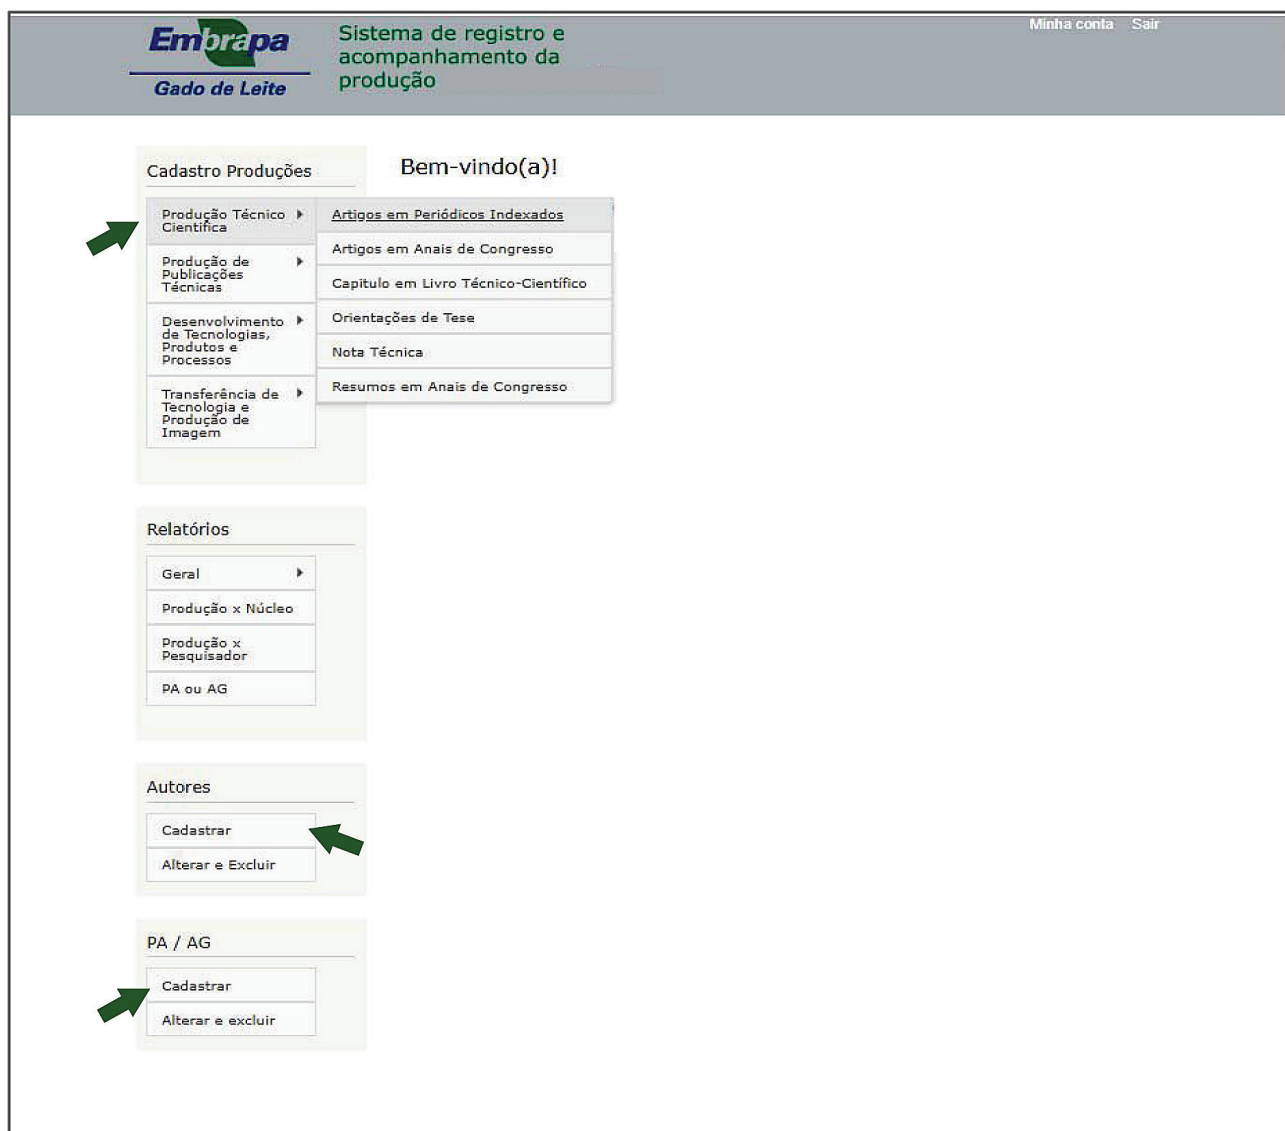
Embrapa
Gado de Leite

Sistema de registro e acompanhamento da produção

Minha conta Sair

Cadastro Produções

Produção Técnico Científica

Produção de Publicações Técnicas

Desenvolvimento de Tecnologias, Produtos e Processos

Transferência de Tecnologia e Produção de Imagem

Bem-vindo(a)!

Artigos em Periódicos Indexados

Artigos em Anais de Congresso

Capitulo em Livro Técnico-Científico

Orientações de Tese

Nota Técnica

Resumos em Anais de Congresso

Relatórios

Geral

Produção x Núcleo

Produção x Pesquisador

PA ou AG

Autores

Cadastrar

Alterar e Excluir

PA / AG

Cadastrar

Alterar e excluir